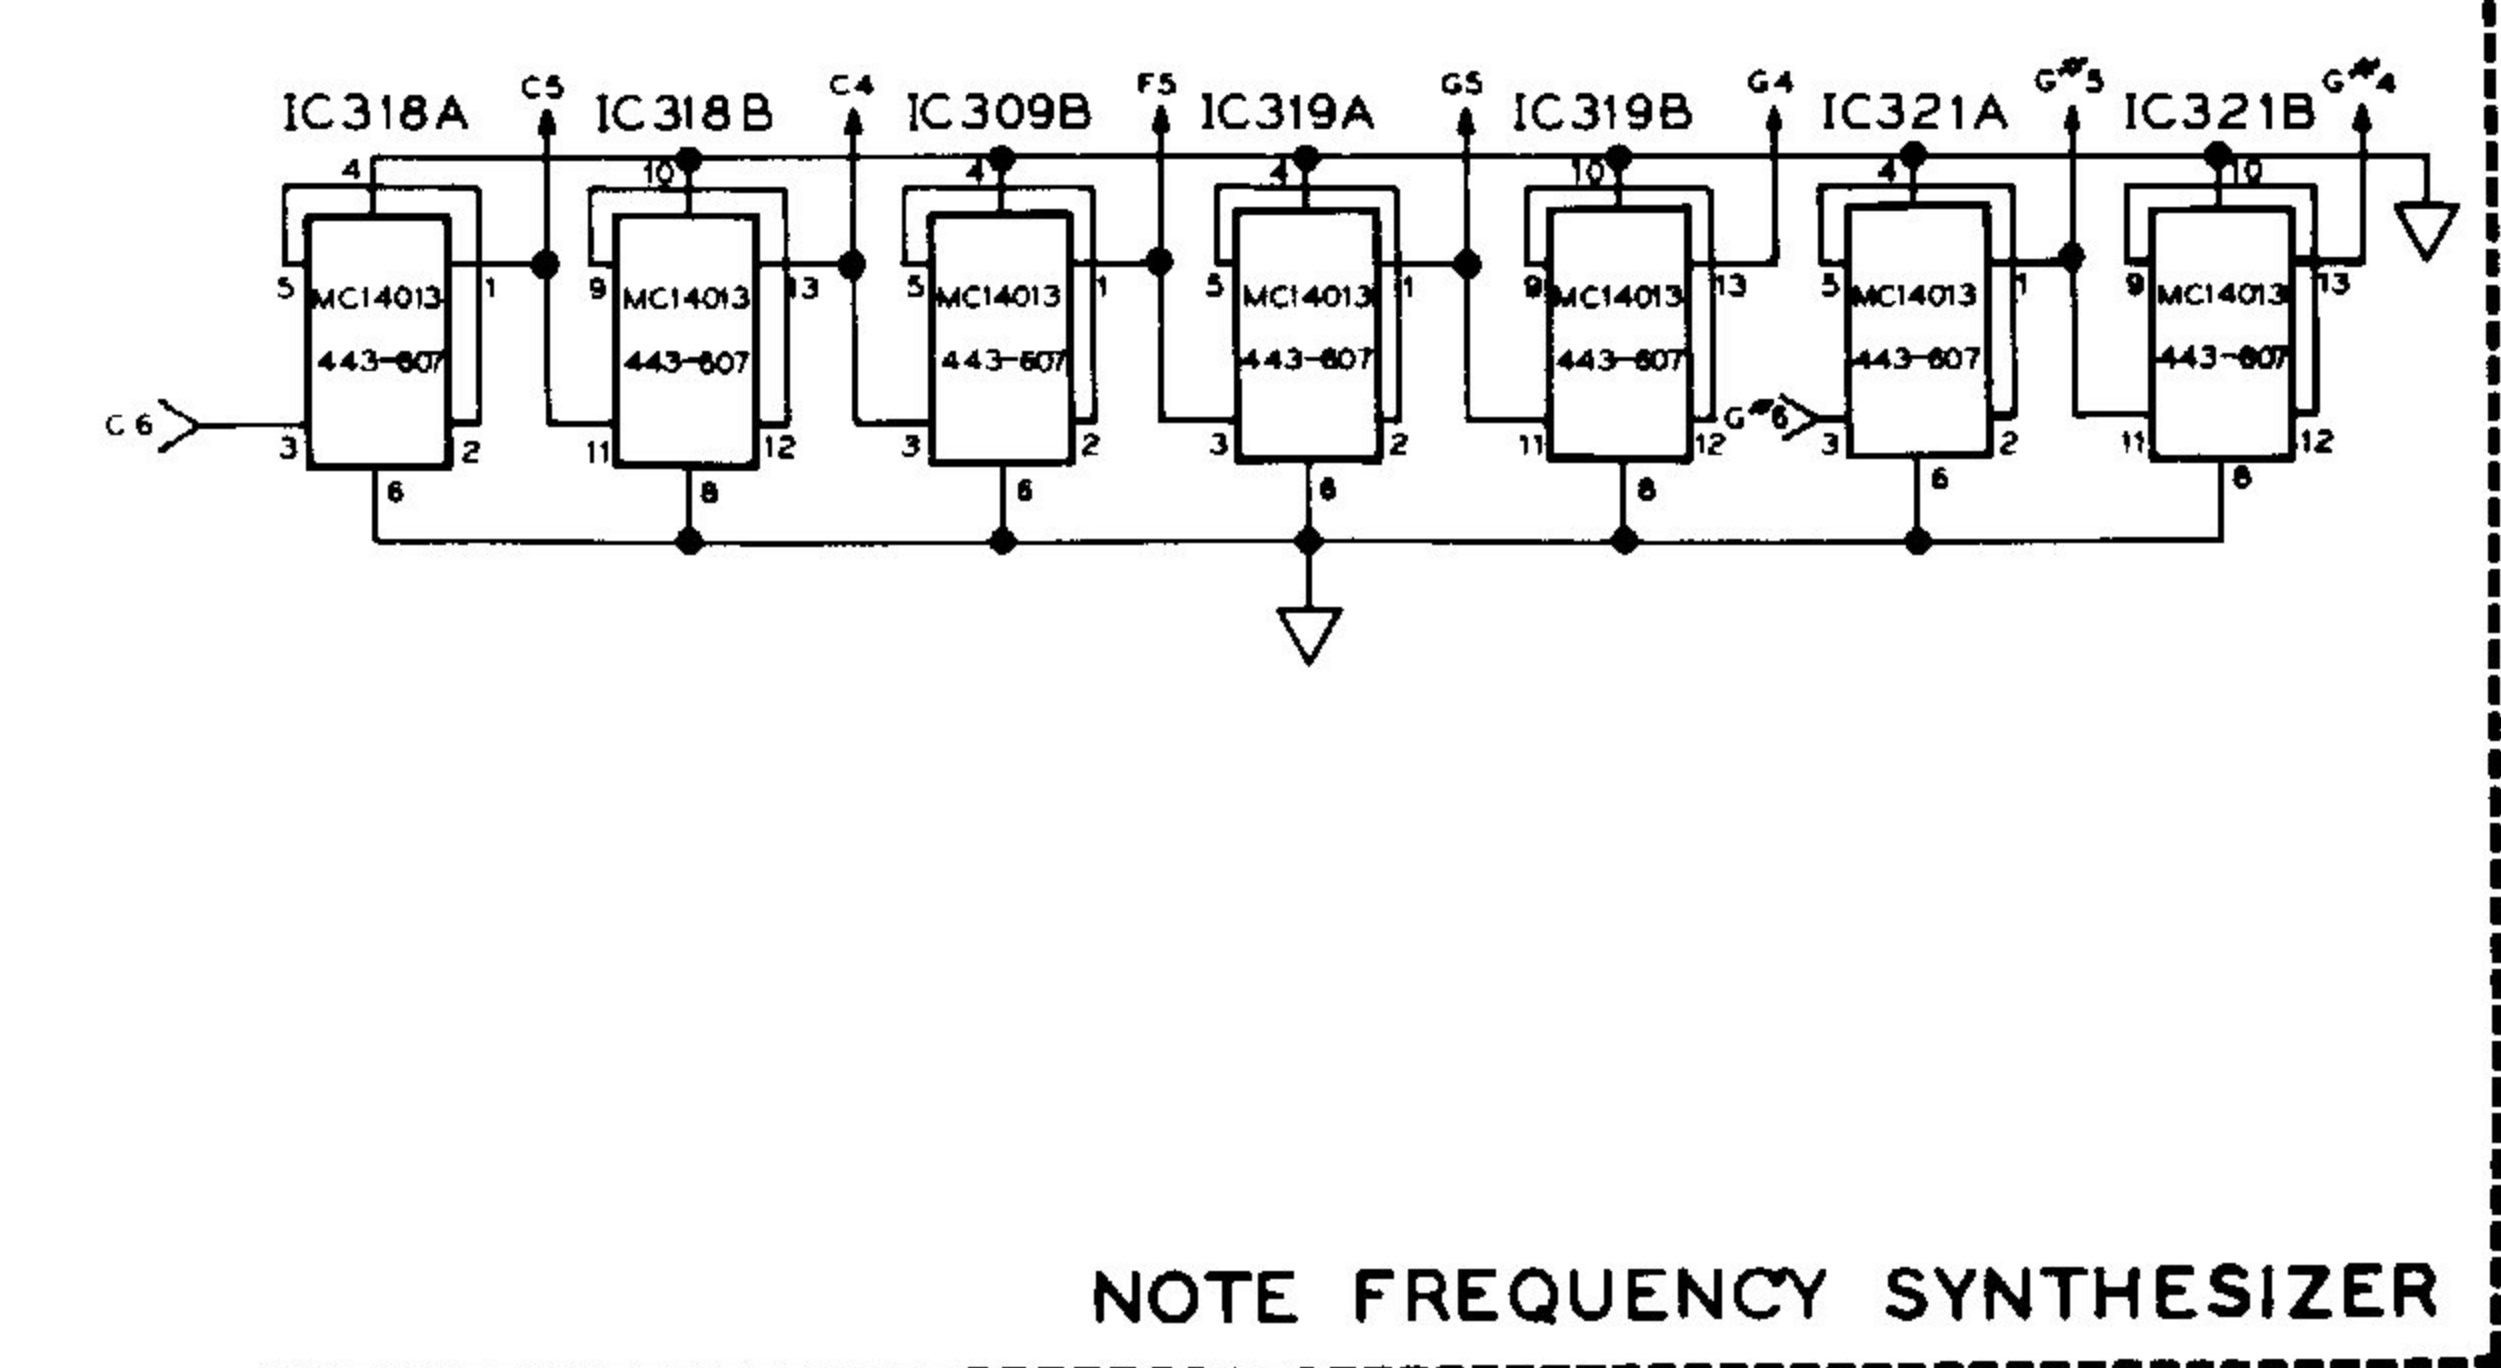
IC318A C5 IC318B C4 IC309B F5 IC319A G5 IC319B G4 IC321A G#5 IC321B G#4

4 10 4 4 10 4 10

5 MC14013 443-607 1 3 2 6
9 MC14013 443-607 13 11 12 8
5 MC14013 443-607 1 3 2 6
5 MC14013 443-607 1 3 2 6
9 MC14013 443-607 13 11 12 8
5 MC14013 443-607 1 3 2 6
9 MC14013 443-607 13 11 12 8

C6
G#6

NOTE FREQUENCY SYNTHESIZER